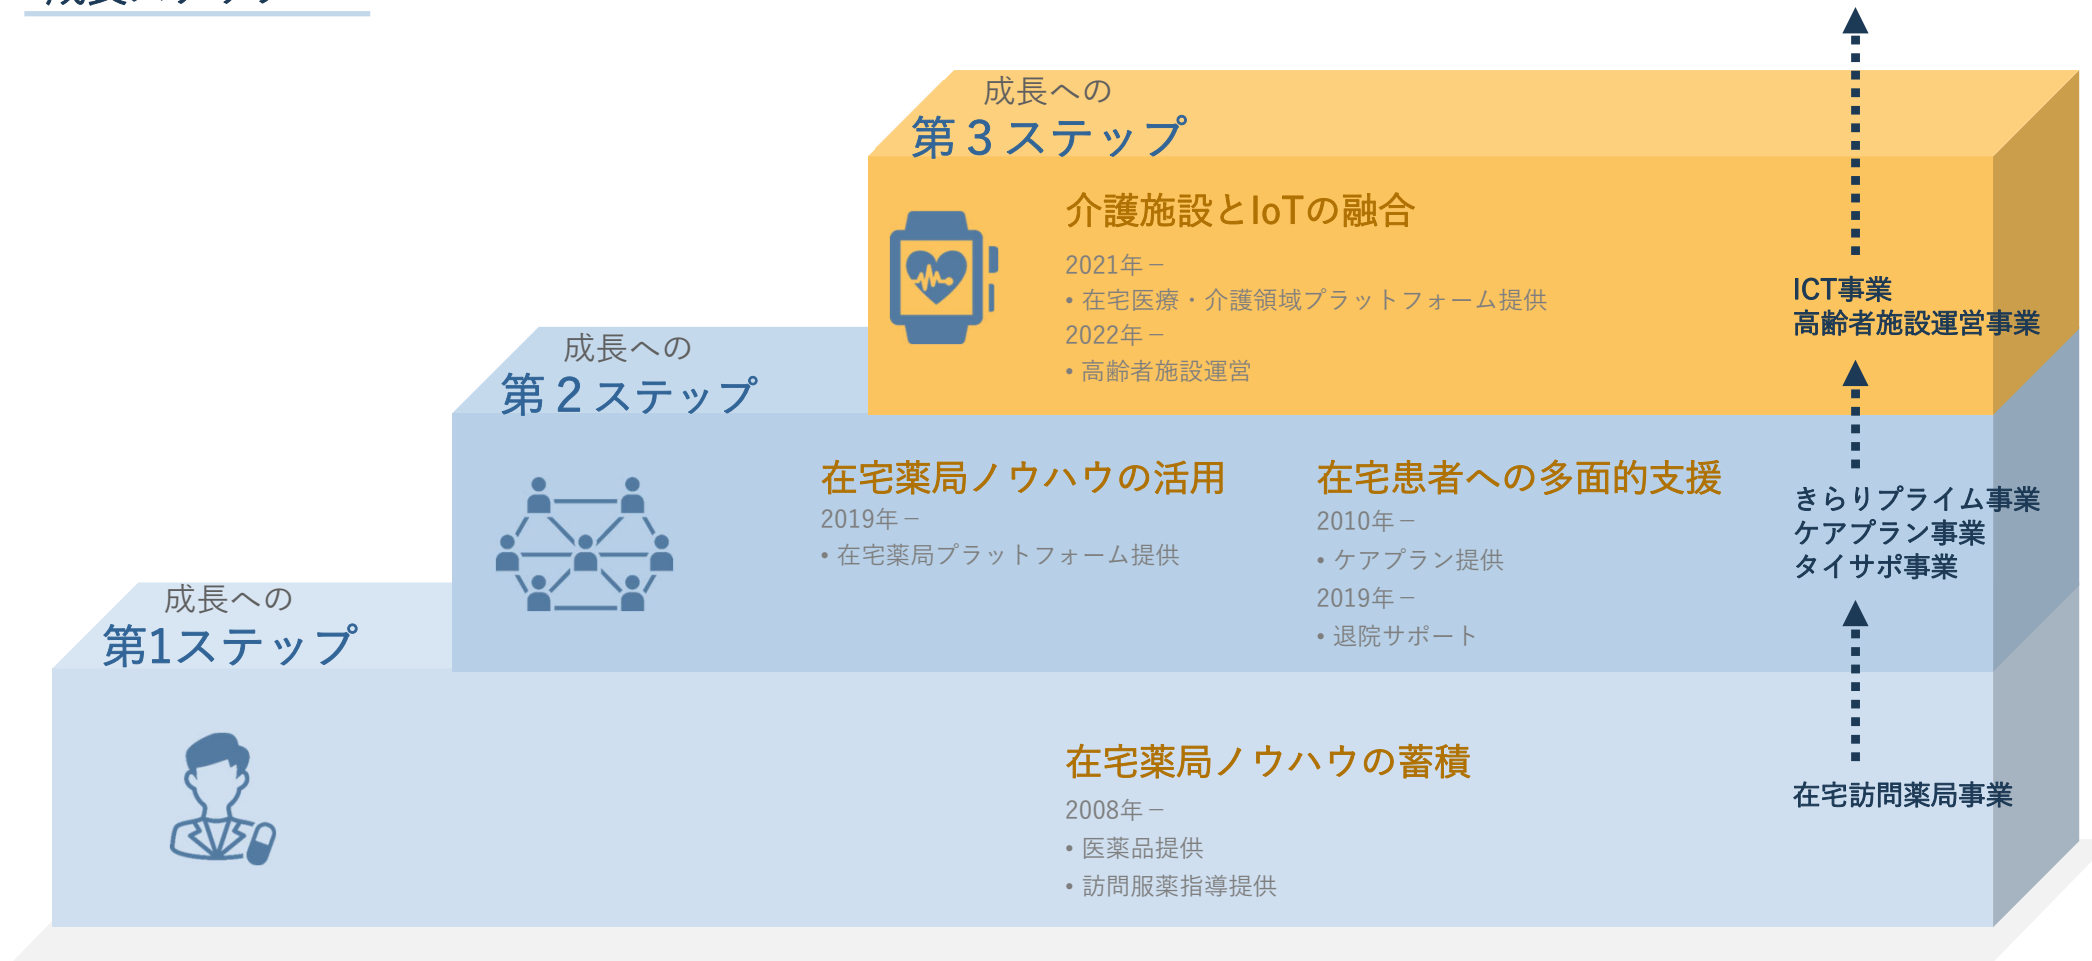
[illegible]

成長への
第３ステップ

介護施設とIoTの融合

2021年－
• 在宅医療・介護領域プラットフォーム提供
2022年－
• 高齢者施設運営

ICT事業
高齢者施設運営事業

成長への
第２ステップ

在宅薬局ノウハウの活用
2019年－
• 在宅薬局プラットフォーム提供

在宅患者への多面的支援
2010年－
• ケアプラン提供
2019年－
• 退院サポート

きらりプライム事業
ケアプラン事業
タイサポ事業

成長への
第1ステップ

在宅薬局ノウハウの蓄積
2008年－
• 医薬品提供
• 訪問服薬指導提供

在宅訪問薬局事業